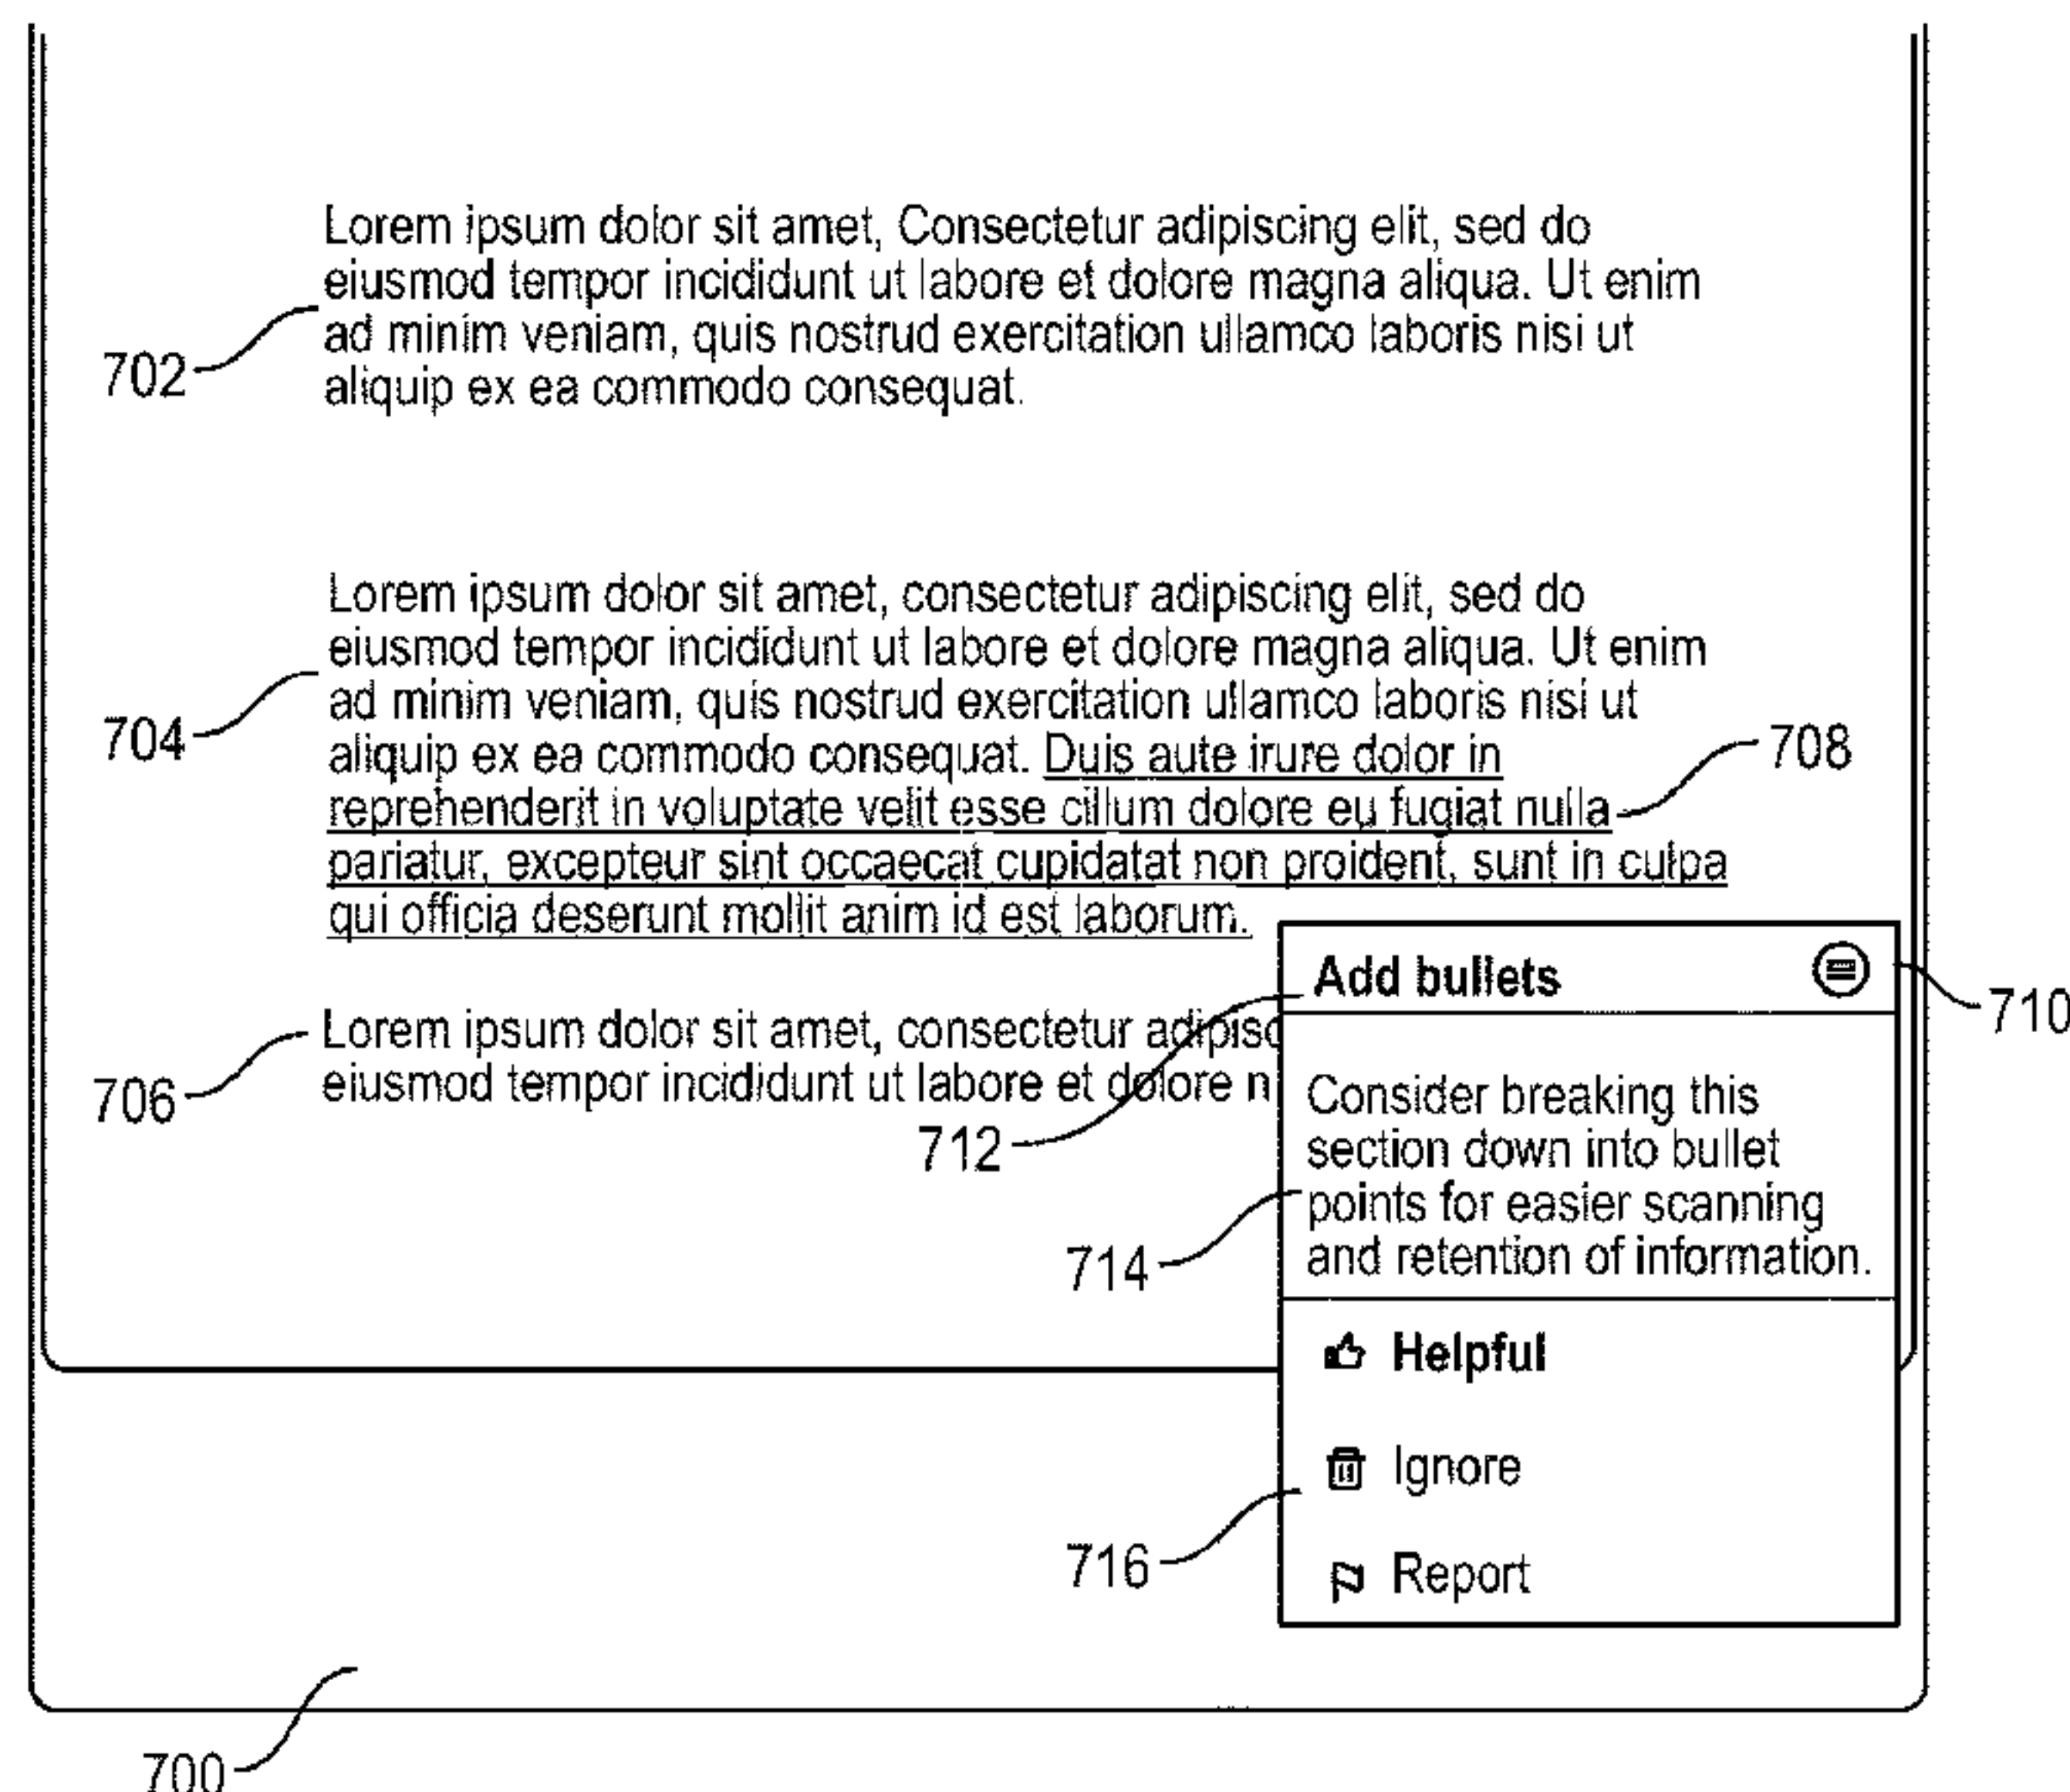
702

Lorem ipsum dolor sit amet, Consectetur adipiscing elit, sed do eiusmod tempor incididunt ut labore et dolore magna aliqua. Ut enim ad minim veniam, quis nostrud exercitation ullamco laboris nisi ut aliquip ex ea commodo consequat.

704

Lorem ipsum dolor sit amet, consectetur adipiscing elit, sed do eiusmod tempor incididunt ut labore et dolore magna aliqua. Ut enim ad minim veniam, quis nostrud exercitation ullamco laboris nisi ut aliquip ex ea commodo consequat. Duis aute irure dolor in reprehenderit in voluptate velit esse cillum dolore eu fugiat nulla pariatur, excepteur sint occaecat cupidatat non proident, sunt in culpa qui officia deserunt mollit anim id est laborum.

708

706

Lorem ipsum dolor sit amet, consectetur adipisc
eiusmod tempor incididunt ut labore et dolore n

Add bullets

710

712

Consider breaking this section down into bullet points for easier scanning and retention of information.

714

Helpful

Ignore

716

Report

700